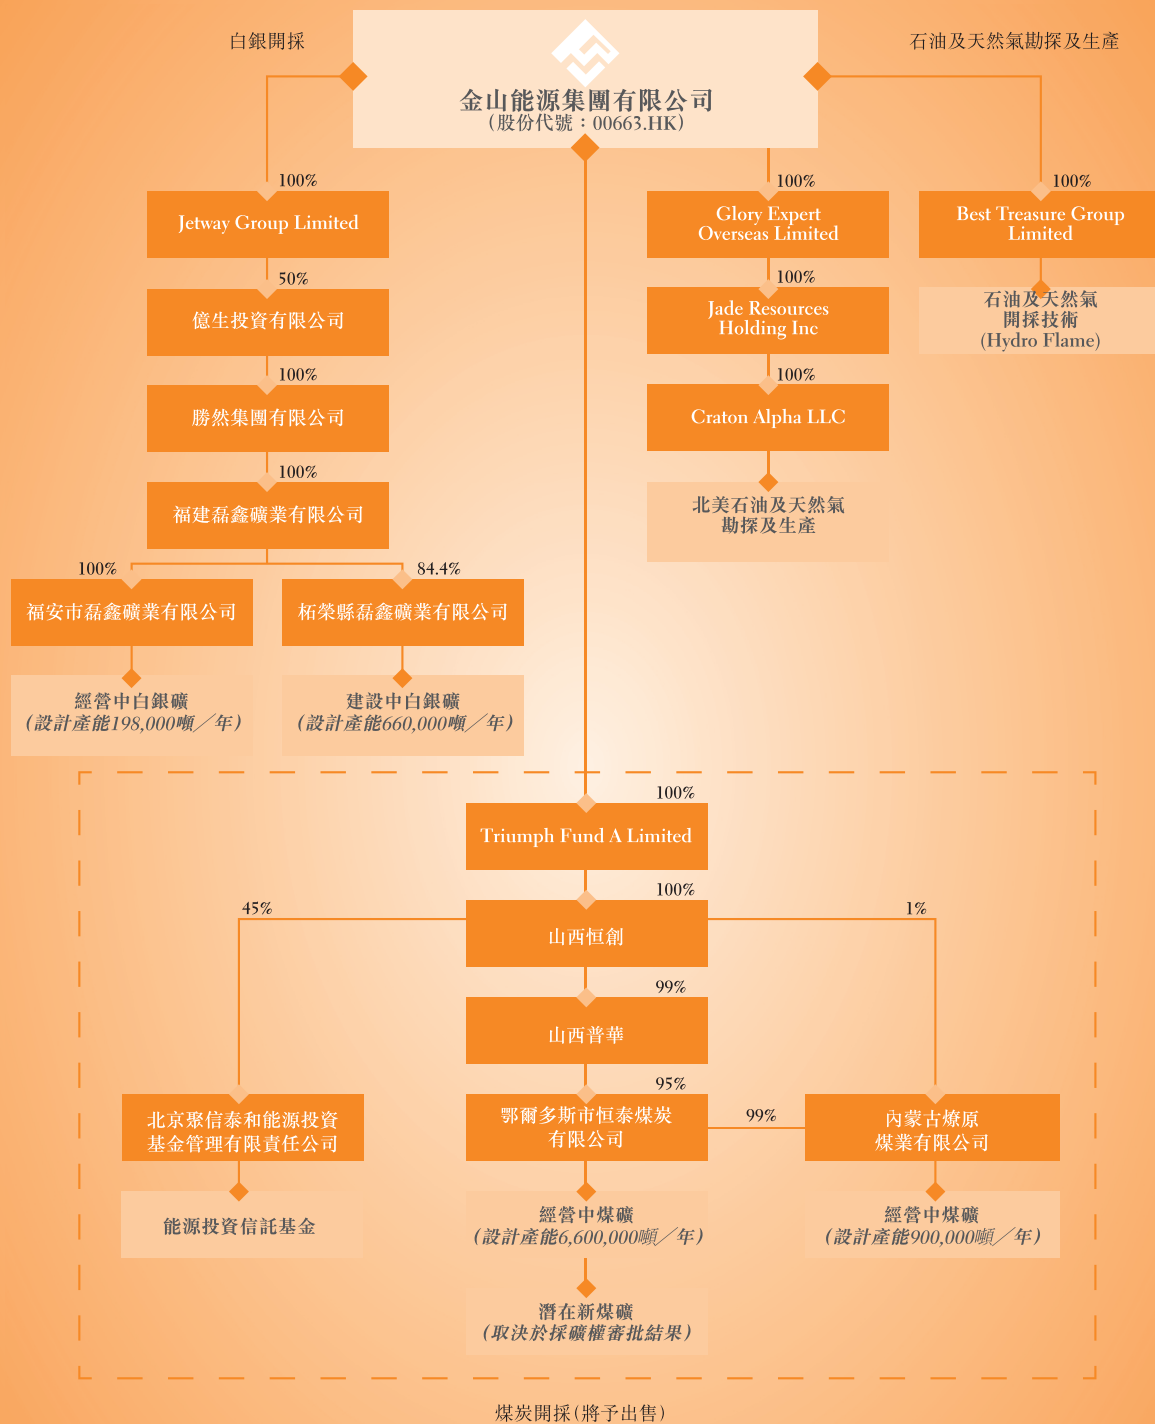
白銀開採

石油及天然氣勘探及生產

金山能源集團有限公司
（股份代號：00663.HK）

100%
Jetway Group Limited

50%
億生投資有限公司

100%
勝然集團有限公司

100%
福建磊鑫礦業有限公司

100%
福安市磊鑫礦業有限公司

經營中白銀礦
（設計產能198,000噸／年）

84.4%
柘榮縣磊鑫礦業有限公司

建設中白銀礦
（設計產能660,000噸／年）

100%
Glory Expert Overseas Limited

100%
Jade Resources Holding Inc

100%
Craton Alpha LLC

北美石油及天然氣勘探及生產

100%
Best Treasure Group Limited

石油及天然氣開採技術
(Hydro Flame)

100%
Triumph Fund A Limited

100%
山西恒創

45%

1%

99%
山西普華

95%
鄂爾多斯市恒泰煤炭有限公司

99%

北京聚信泰和能源投資基金管理有限責任公司

能源投資信託基金

經營中煤礦
（設計產能6,600,000噸／年）

潛在新煤礦
（取決於採礦權審批結果）

內蒙古燎原煤業有限公司

經營中煤礦
（設計產能900,000噸／年）

煤炭開採（將予出售）